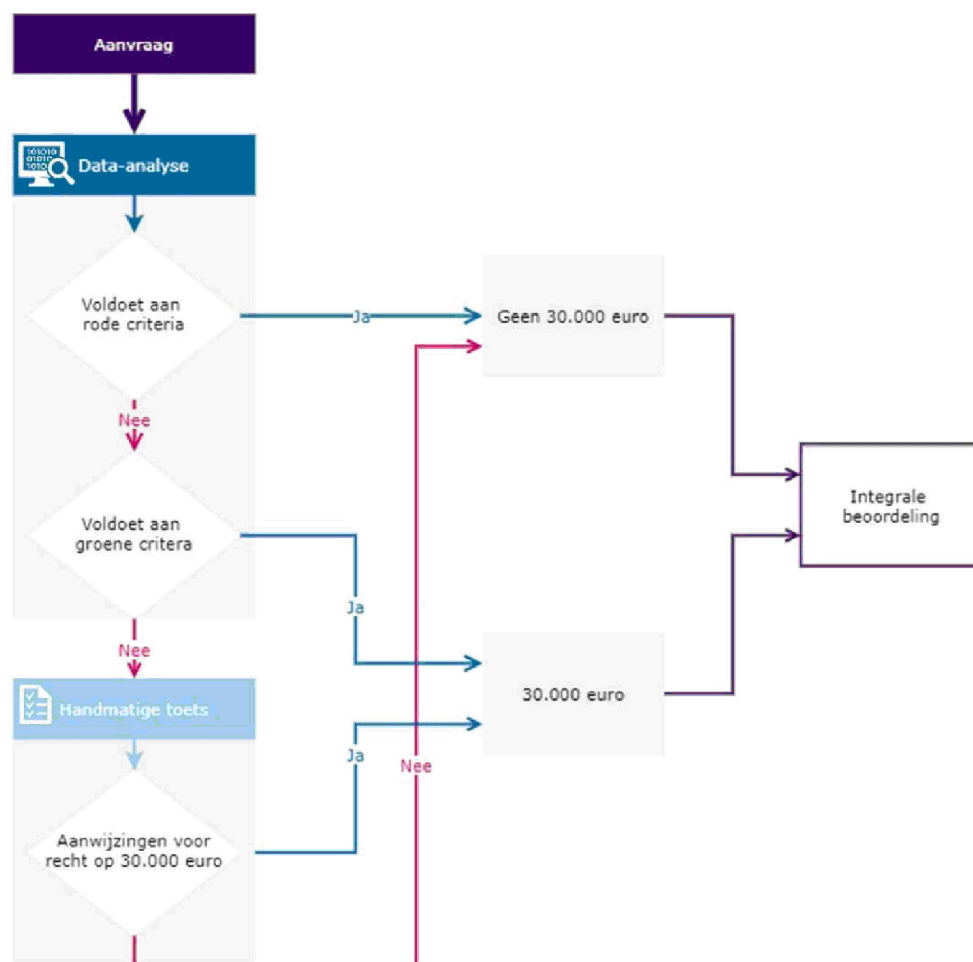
Aanvraag

Data-analyse

Voldoet aan rode criteria

Ja

Geen 30.000 euro

Nee

Voldoet aan groene critera

Integrale beoordeling

Ja

Nee

Handmatige toets

30.000 euro

Ja

Nee

Aanwijzingen voor recht op 30.000 euro